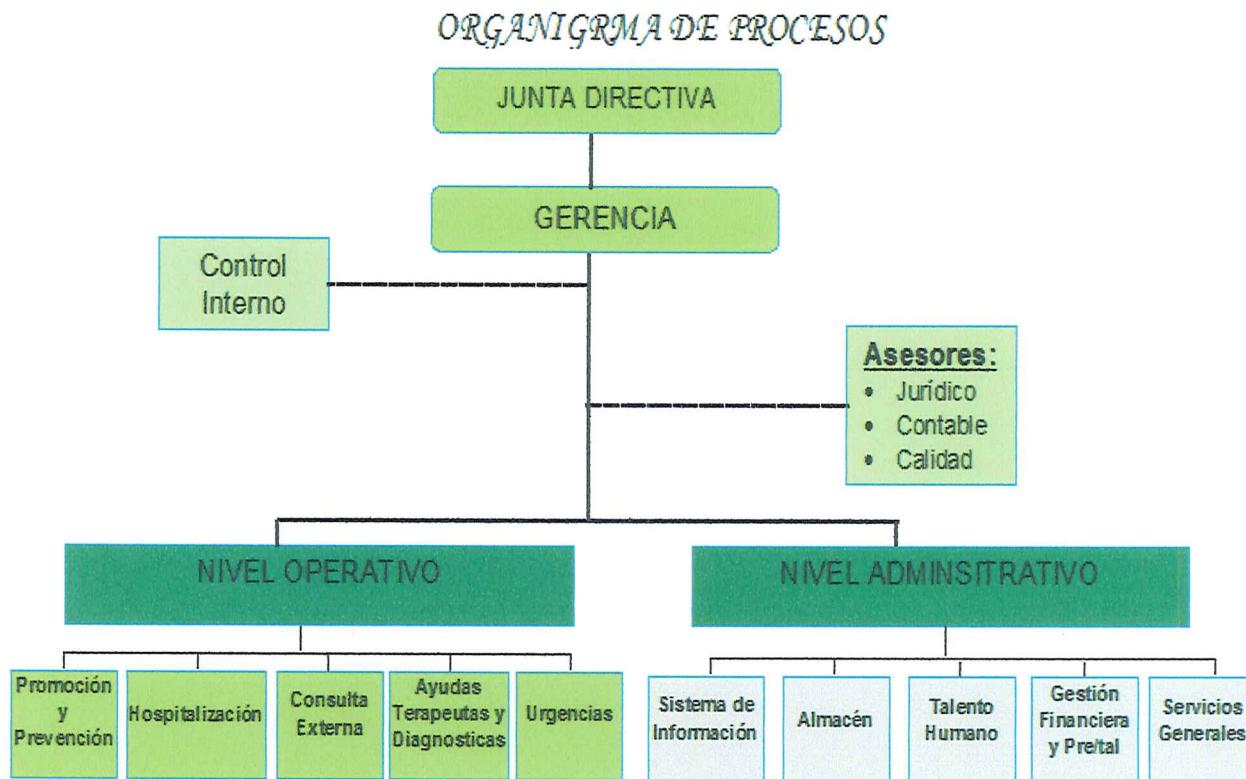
ORGANIGRMA DE PROCESOS

JUNTA DIRECTIVA

GERENCIA

Control Interno

Asesores:
• Jurídico
• Contable
• Calidad

NIVEL OPERATIVO

NIVEL ADMINSITRATIVO

Promoción y Prevención

Hospitalización

Consulta Externa

Ayudas Terapeutas y Diagnosticas

Urgencias

Sistema de Información

Almacén

Talento Humano

Gestión Financiera y Pre/tal

Servicios Generales